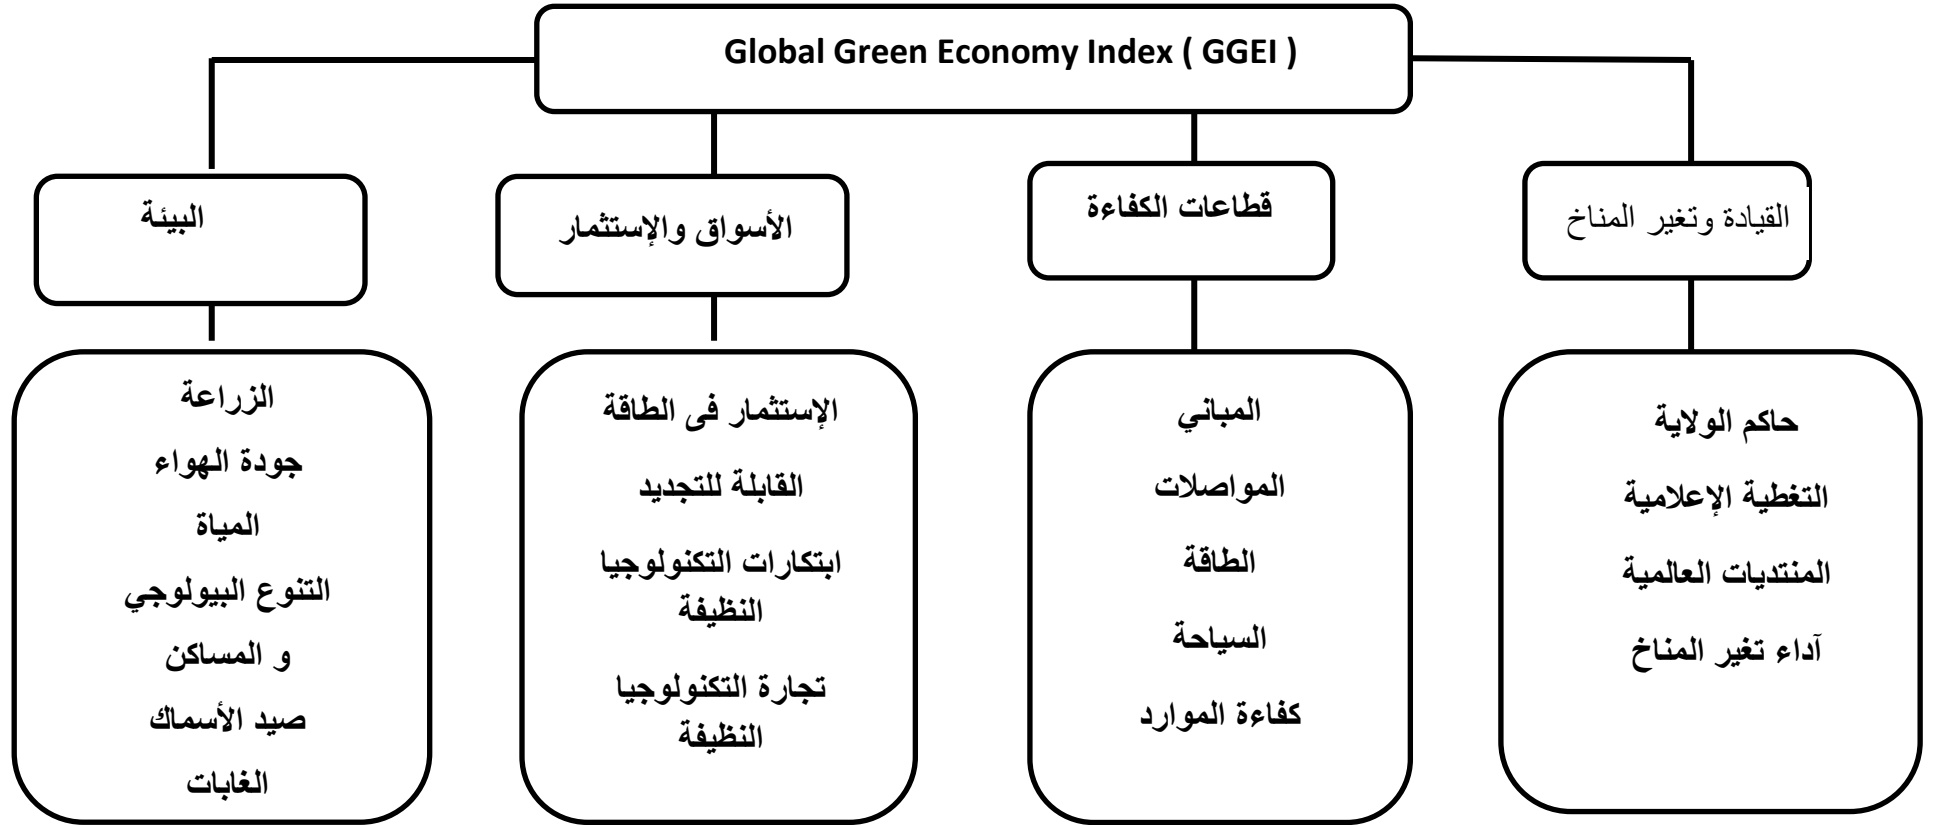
Global Green Economy Index ( GGEI )

القيادة وتغير المناخ

حاكم الولاية

التغطية الإعلامية

المنتديات العالمية

آداء تغير المناخ

قطاعات الكفاءة

المباني

المواصلات

الطاقة

السياحة

كفاءة الموارد

الأسواق والإستثمار

الإستثمار فى الطاقة القابلة للتجديد

ابتكارات التكنولوجيا النظيفة

تجارة التكنولوجيا النظيفة

البيئة

الزراعة

جودة الهواء

المياة

التنوع البيولوجي و المساكن

صيد الأسماك

الغابات